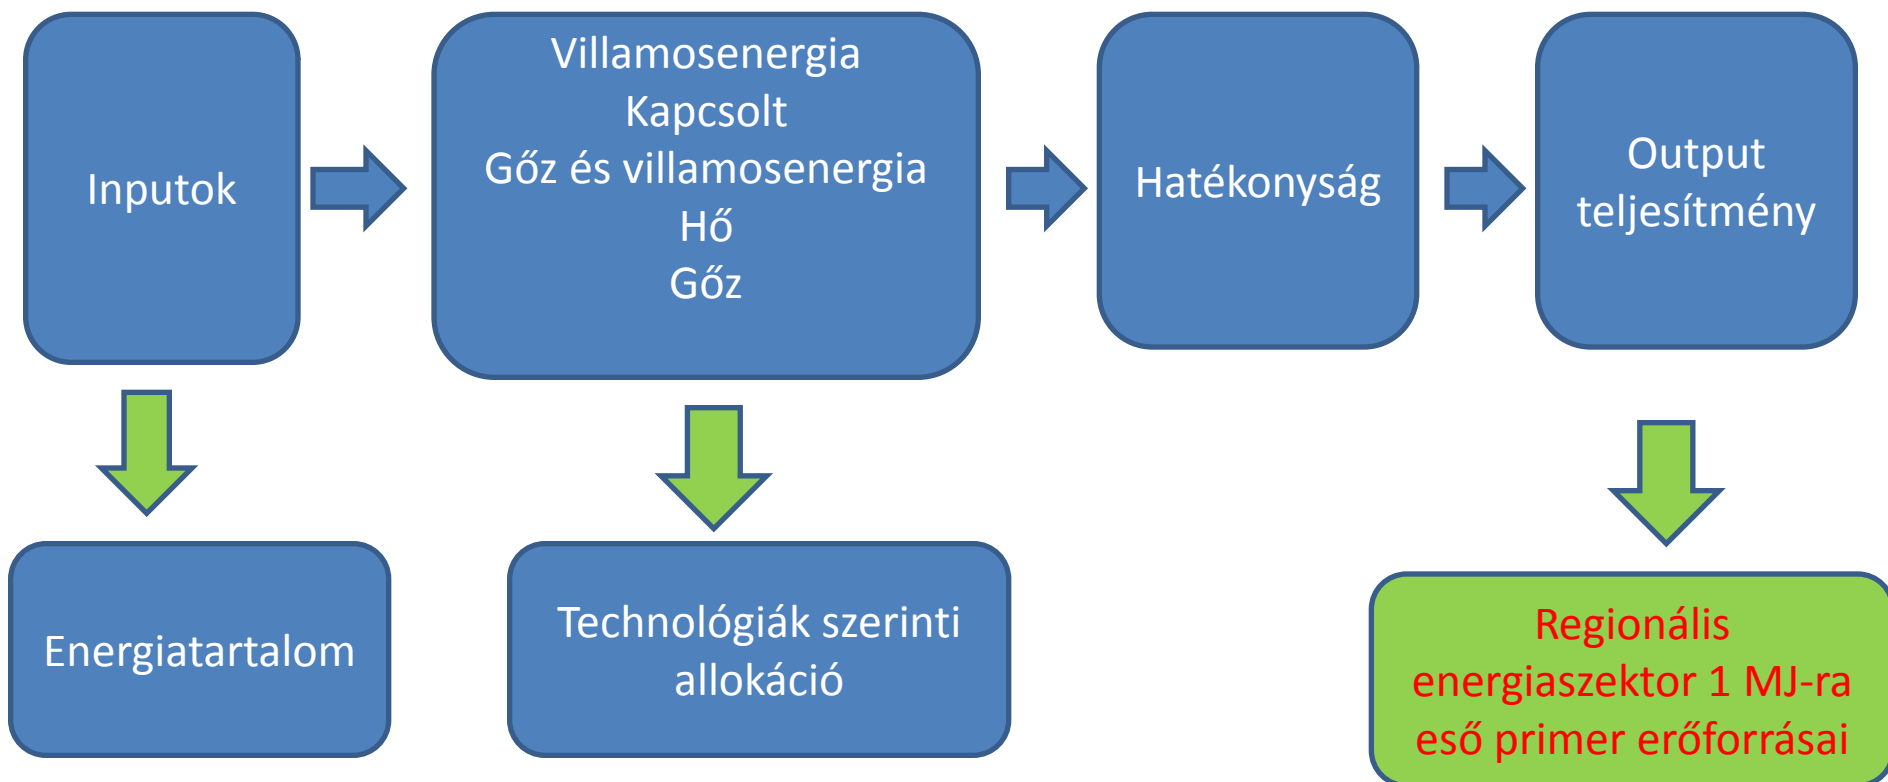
Inputok

Villamosenergia
Kapcsolt
Gőz és villamosenergia
Hő
Gőz

Hatékonyság

Output teljesítmény

Energiatartalom

Technológiák szerinti allokáció

Regionális energiaszektor 1 MJ-ra eső primer erőforrásai